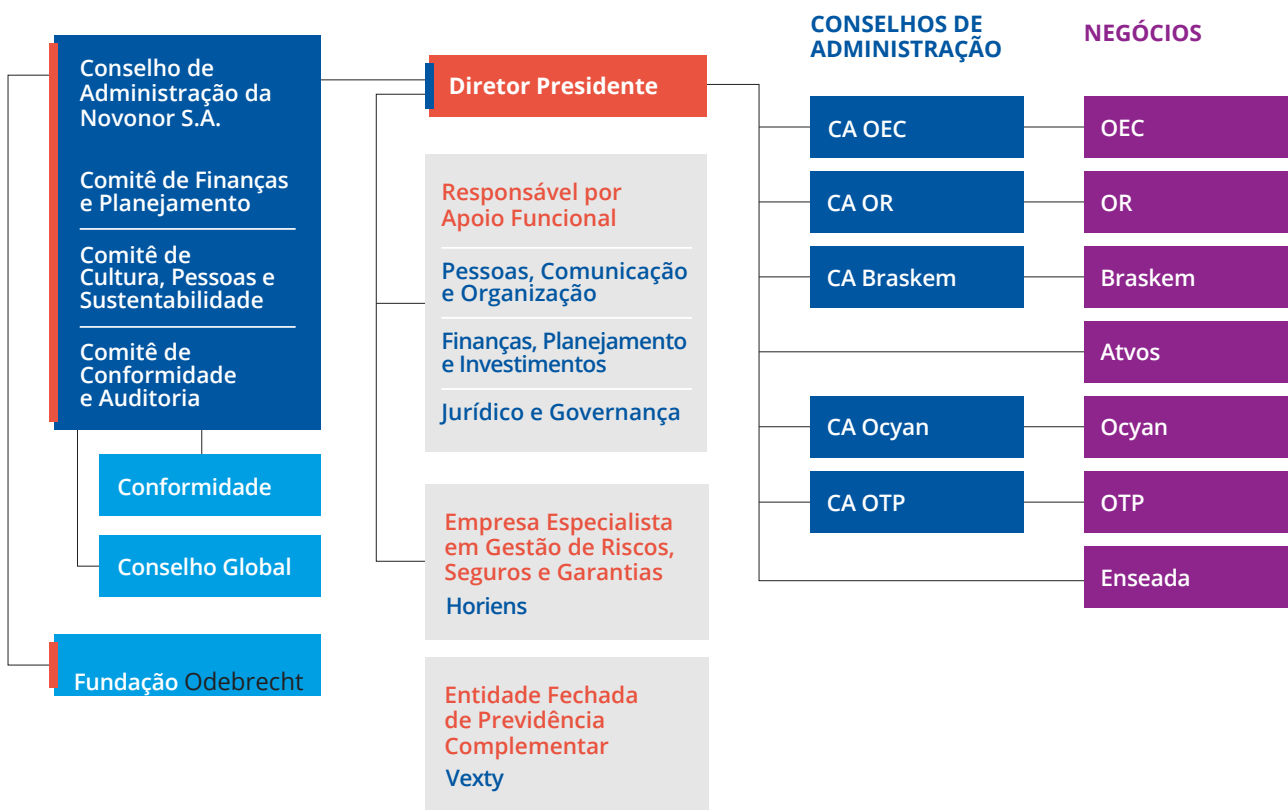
Conselho de Administração da Novonor S.A.

Comitê de Finanças e Planejamento

Comitê de Cultura, Pessoas e Sustentabilidade

Comitê de Conformidade e Auditoria

Conformidade

Conselho Global

Fundação Odebrecht

Diretor Presidente

Responsável por Apoio Funcional

Pessoas, Comunicação e Organização

Finanças, Planejamento e Investimentos

Jurídico e Governança

Empresa Especialista em Gestão de Riscos, Seguros e Garantias

Horiens

Entidade Fechada de Previdência Complementar

Vexty

CONSELHOS DE ADMINISTRAÇÃO

NEGÓCIOS

CA OEC

OEC

CA OR

OR

CA Braskem

Braskem

Atvos

CA Ocyan

Ocyan

CA OTP

OTP

Enseada